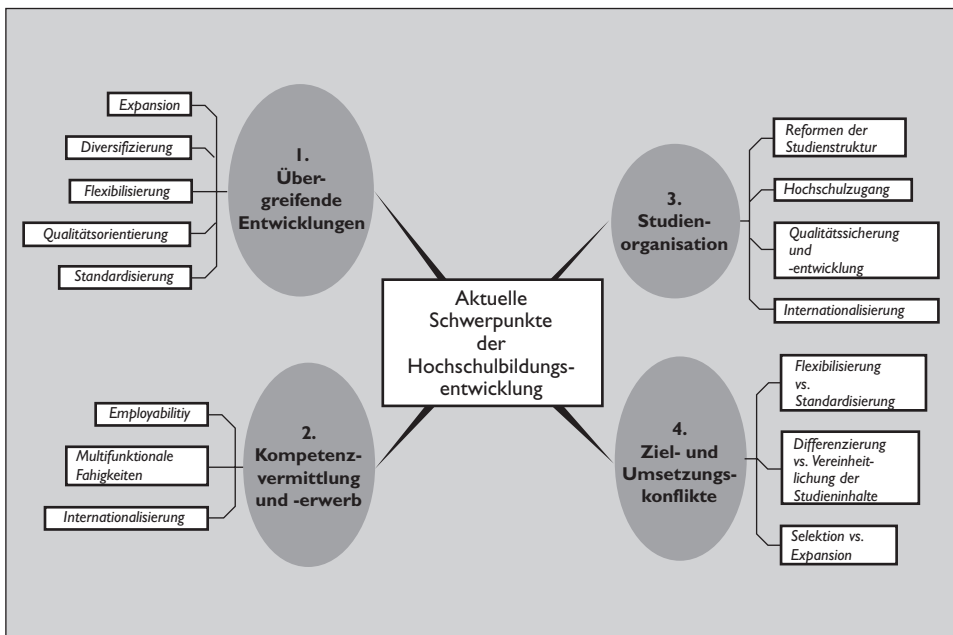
Aktuelle Schwerpunkte der Hochschulbildungsentwicklung

1. Übergreifende Entwicklungen

Expansion

Diversifizierung

Flexibilisierung

Qualitätsorientierung

Standardisierung

2. Kompetenzvermittlung und -erwerb

Employabilitiy

Multifunktionale Fahigkeiten

Internationalisierung

3. Studienorganisation

Reformen der Studienstruktur

Hochschulzugang

Qualitätssicherung und -entwicklung

Internationalisierung

4. Ziel- und Umsetzungskonflikte

Flexibilisierung vs. Standardisierung

Differenzierung vs. Vereinheitlichung der Studieninhalte

Selektion vs. Expansion